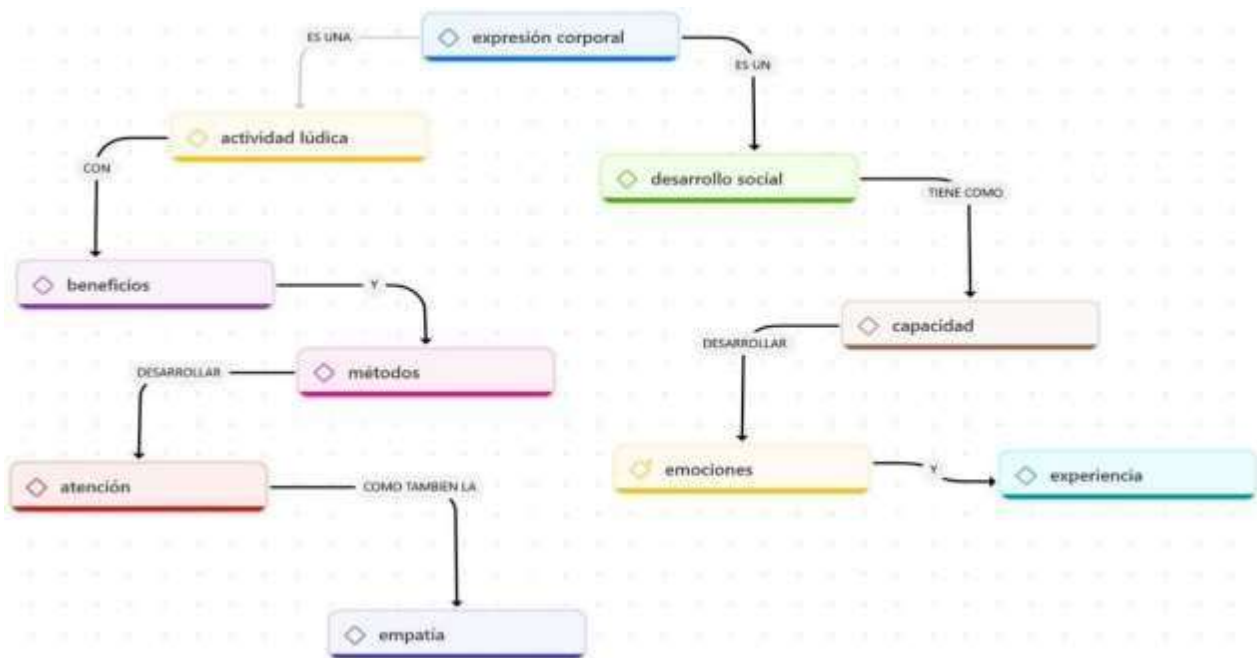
expresión corporal

ES UNA

ES UN

actividad lúdica

desarrollo social

CON

TIENE COMO

beneficios

Y

capacidad

métodos

DESARROLLAR

DESARROLLAR

atención

COMO TAMBIEN LA

emociones

Y

experiencia

empatía